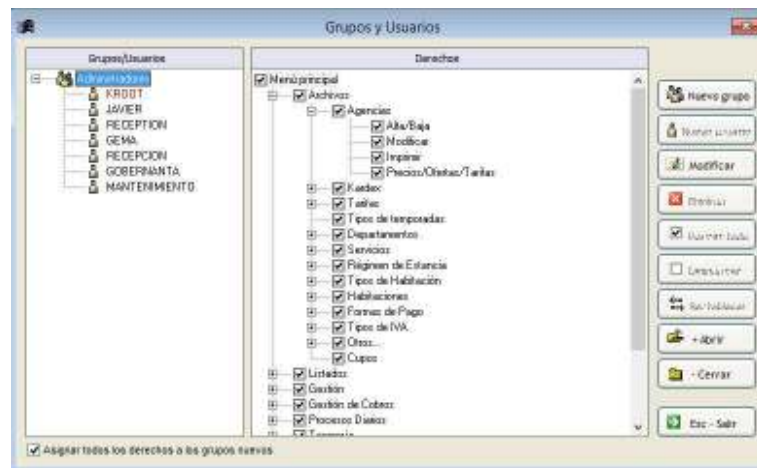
Grupos y Usuarios

Grupos/Usuarios

Administradores
KROOT
JAVIER
RECEPTION
GEMA
RECEPCION
GOBERNANTA
MANTENIMIENTO

Derechos

Menú principal
Archivos
Agencias
Alta/Baja
Modificar
Imprimir
Precios/Ofertas/Tarifas
Kardex
Tarifas
Tipos de temporadas
Departamentos
Servicios
Régimen de Estancia
Tipos de Habitación
Habitaciones
Formas de Pago
Tipos de IVA
Otros...
Cupos
Listados
Gestión
Gestión de Cobros
Procesos Diarios
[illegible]

Nuevo grupo
Nuevo usuario
Modificar
Eliminar
Marcar todo
Desmarcar
Restablecer
+ Abrir
- Cerrar
Esc - Salir

Asignar todos los derechos a los grupos nuevos